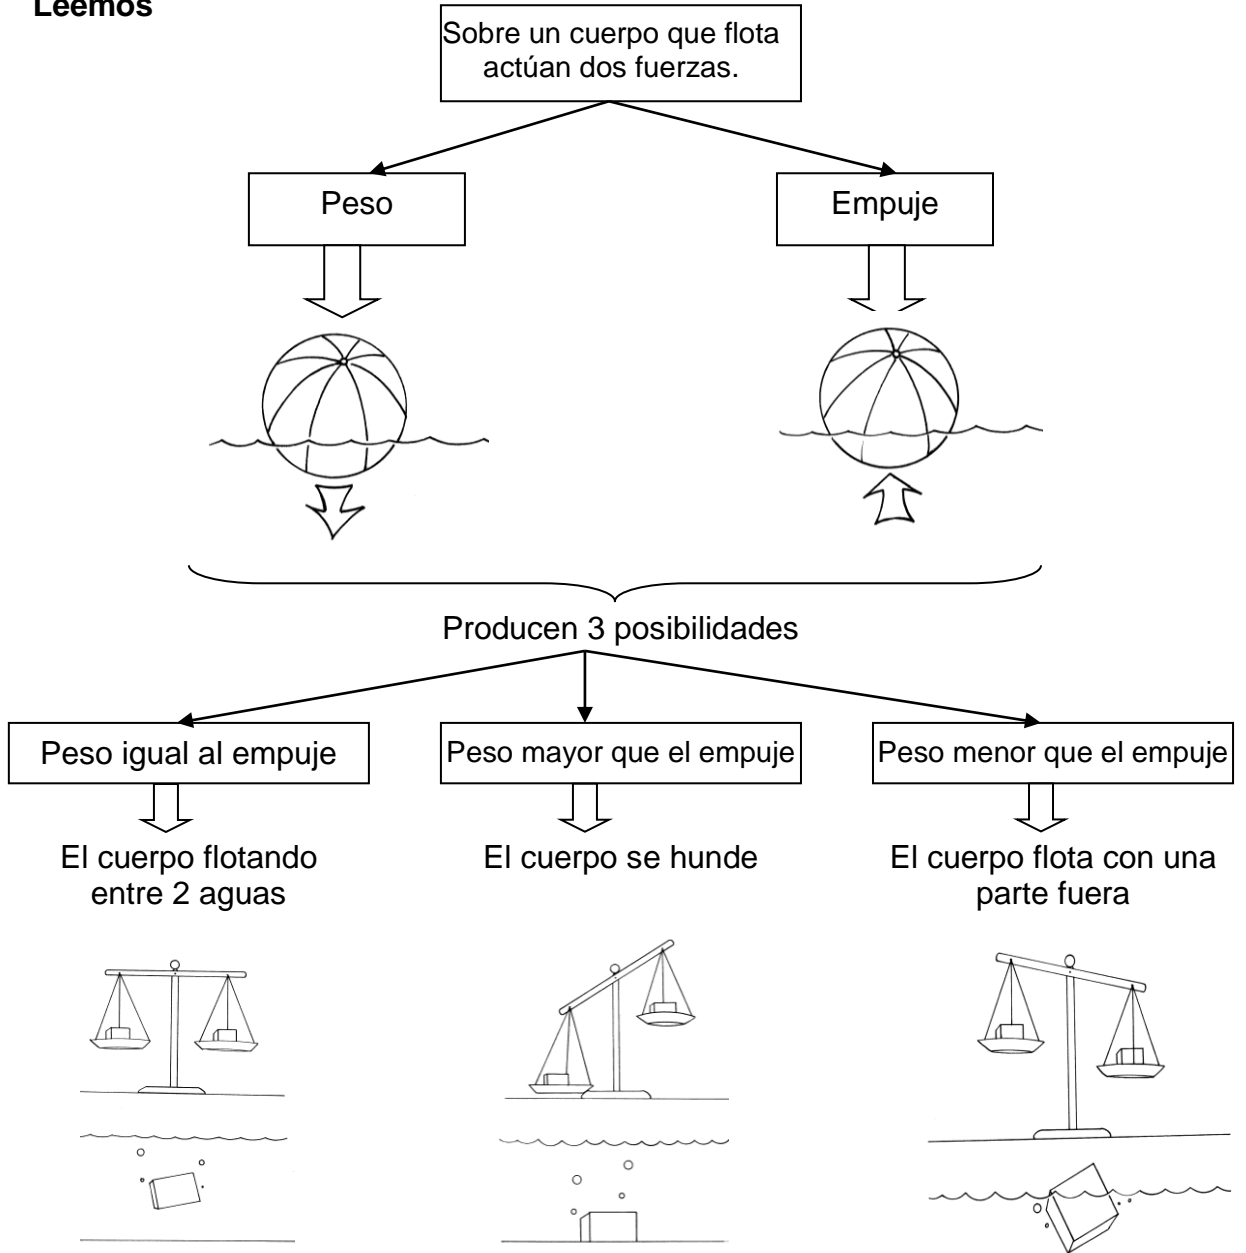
Leemos

Sobre un cuerpo que flota actúan dos fuerzas.

Peso

Empuje

Producen 3 posibilidades

Peso igual al empuje

El cuerpo flotando entre 2 aguas

Peso mayor que el empuje

El cuerpo se hunde

Peso menor que el empuje

El cuerpo flota con una parte fuera